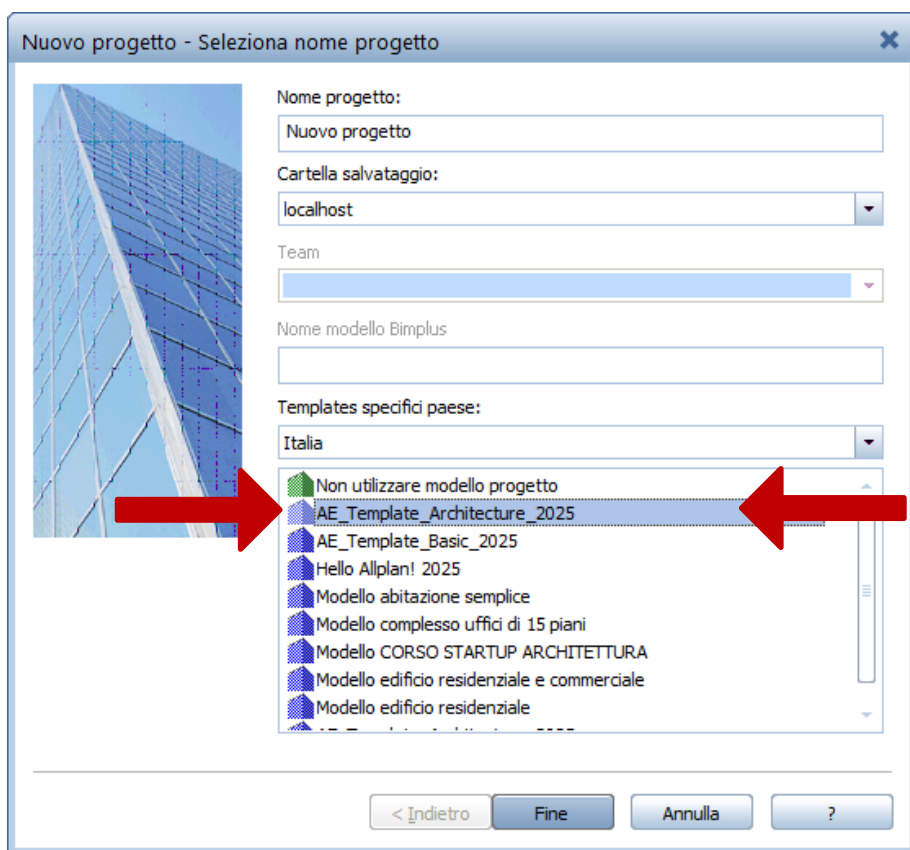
Nuovo progetto - Seleziona nome progetto

Nome progetto:
Nuovo progetto
Cartella salvataggio:
localhost
Team

Nome modello Bimplus

Templates specifici paese:
Italia

Non utilizzare modello progetto
AE_Template_Architecture_2025
AE_Template_Basic_2025
Hello Allplan! 2025
Modello abitazione semplice
Modello complesso uffici di 15 piani
Modello CORSO STARTUP ARCHITETTURA
Modello edificio residenziale e commerciale
Modello edificio residenziale
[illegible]

< Indietro
Fine
Annulla
?